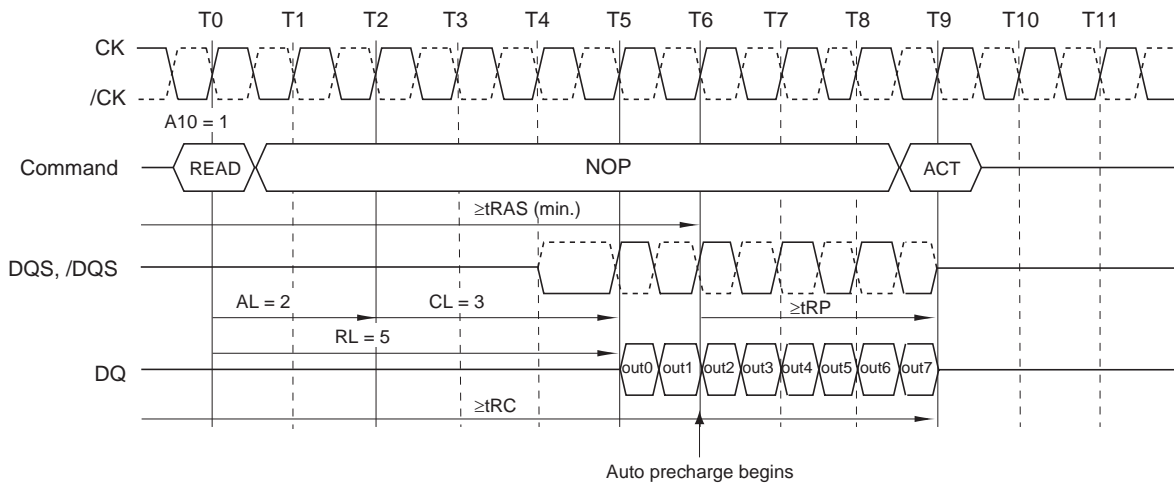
T0 T1 T2 T3 T4 T5 T6 T7 T8 T9 T10 T11

CK

/CK

A10 = 1

Command READ NOP ACT

≥tRAS (min.)

DQS, /DQS

AL = 2 CL = 3 ≥tRP

RL = 5

DQ out0 out1 out2 out3 out4 out5 out6 out7

≥tRC

Auto precharge begins